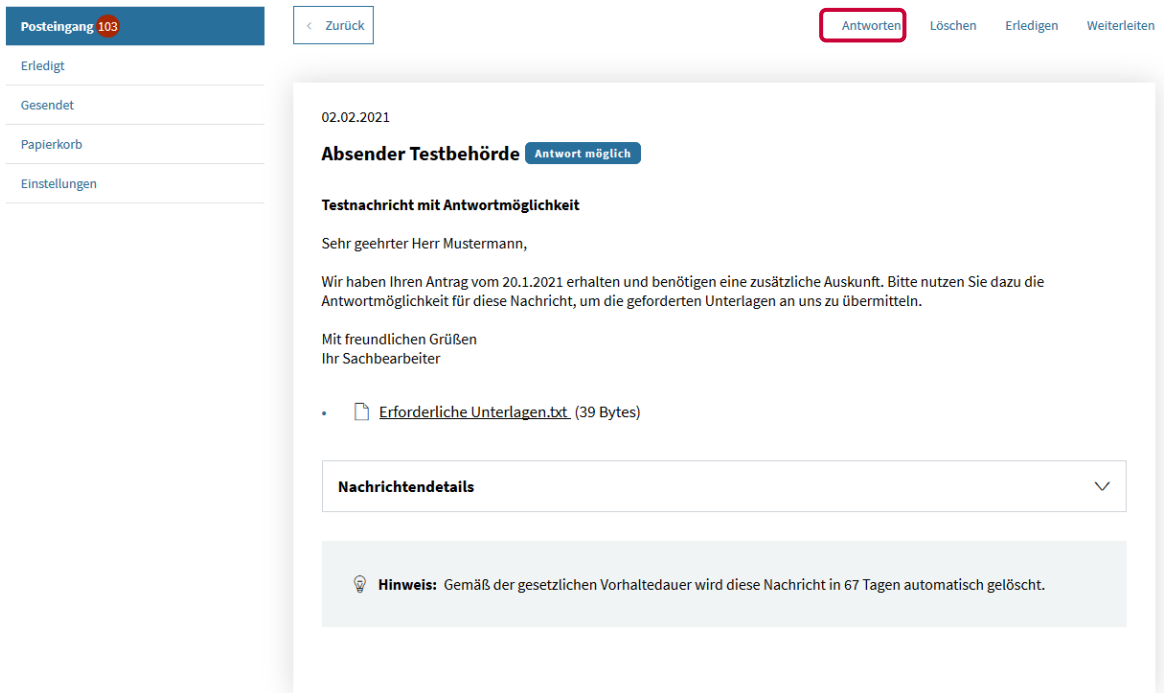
Posteingang 103
Erledigt
Gesendet
Papierkorb
Einstellungen

< Zurück

Antworten Löschen Erledigen Weiterleiten

02.02.2021

Absender Testbehörde Antwort möglich

Testnachricht mit Antwortmöglichkeit

Sehr geehrter Herr Mustermann,

Wir haben Ihren Antrag vom 20.1.2021 erhalten und benötigen eine zusätzliche Auskunft. Bitte nutzen Sie dazu die Antwortmöglichkeit für diese Nachricht, um die geforderten Unterlagen an uns zu übermitteln.

Mit freundlichen Grüßen
Ihr Sachbearbeiter

• Erforderliche Unterlagen.txt (39 Bytes)

Nachrichtendetails

Hinweis: Gemäß der gesetzlichen Vorhaltedauer wird diese Nachricht in 67 Tagen automatisch gelöscht.